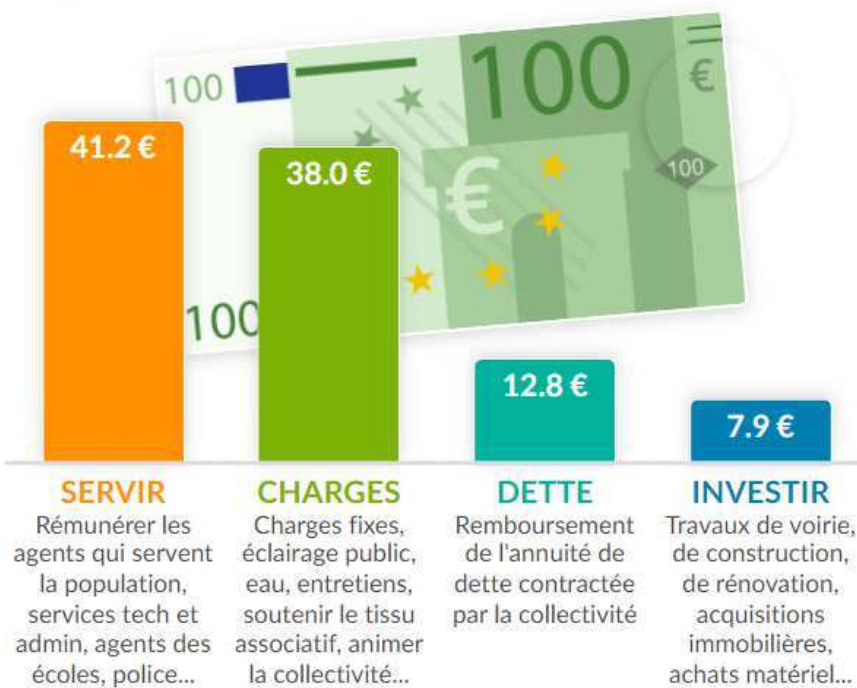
100
100
€
100
100
€

41.2 €

38.0 €

12.8 €

7.9 €

SERVIR
Rémunérer les agents qui servent la population, services tech et admin, agents des écoles, police...

CHARGES
Charges fixes, éclairage public, eau, entretiens, soutenir le tissu associatif, animer la collectivité...

DETTE
Remboursement de l'annuité de dette contractée par la collectivité

INVESTIR
Travaux de voirie, de construction, de rénovation, acquisitions immobilières, achats matériel...